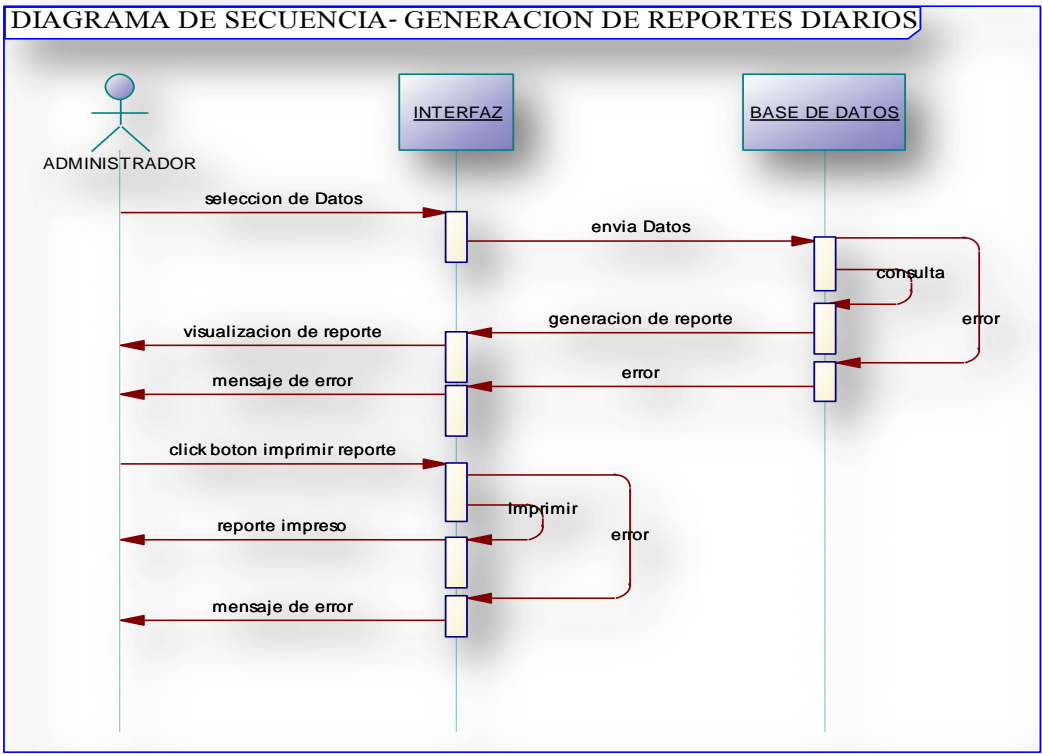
DIAGRAMA DE SECUENCIA- GENERACION DE REPORTES DIARIOS

ADMINISTRADOR

INTERFAZ

BASE DE DATOS

seleccion de Datos

envia Datos

consulta

error

generacion de reporte

visualizacion de reporte

error

mensaje de error

click boton imprimir reporte

Imprimir

reporte impreso

error

mensaje de error